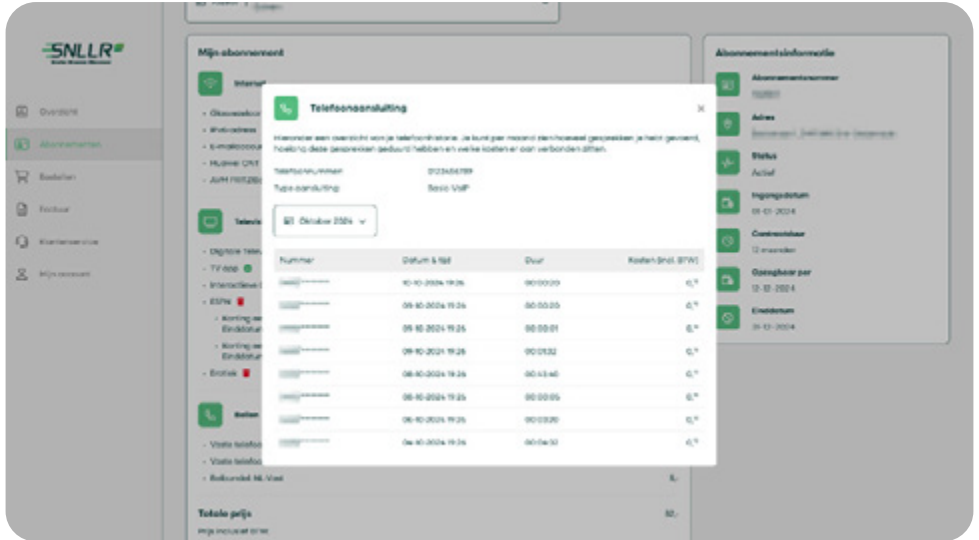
SNLLR

Overzicht
Abonnementen
Bestellen
Factuur
Klantenservice
Mijn account

Mijn abonnement

Internet
- Glasvezel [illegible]
- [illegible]
- E-mailaccount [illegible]
- Huawei CPE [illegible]
- AVM FRITZ!Box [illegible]

Televisie
- Digitale Tele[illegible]
- TV app
- Interactieve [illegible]
- ESPN
- Korting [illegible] Einddatum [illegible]
- Korting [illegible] Einddatum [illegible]
- Erotiek

Bellen
- Vaste telefo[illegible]
- Vaste telefo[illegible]
- Belbundel NL Vast

Totale prijs
Prijs inclusief BTW

Abonnementsinformatie
Abonnementsnummer
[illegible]
Adres
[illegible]
Status
Actief
Ingangsdatum
01-01-2024
Contractduur
12 maanden
Opzegbaar per
12-12-2024
Einddatum
31-12-2024

Telefoonaansluiting

Hieronder een overzicht van je telefoonhistorie. Je kunt per maand zien hoeveel gesprekken je hebt gevoerd, hoelang deze gesprekken geduurd hebben en welke kosten er aan verbonden zitten.

Telefoonnummer 0123456789
Type aansluiting Basic VoIP

Oktober 2024

| Nummer | Datum & tijd | Duur | Kosten (incl. BTW) |
|---|---|---|---|
| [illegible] | 10-10-2024 19:26 | 00:00:20 | 0,- |
| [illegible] | 09-10-2024 19:26 | 00:00:20 | 0,- |
| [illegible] | 09-10-2024 19:26 | 00:00:01 | 0,- |
| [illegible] | 09-10-2024 19:26 | 00:01:32 | 0,- |
| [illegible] | 08-10-2024 19:26 | 00:43:40 | 0,- |
| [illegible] | 06-10-2024 19:26 | 00:00:05 | 0,- |
| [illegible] | 06-10-2024 19:26 | 00:00:20 | 0,- |
| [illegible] | 04-10-2024 19:26 | 00:04:32 | 0,- |